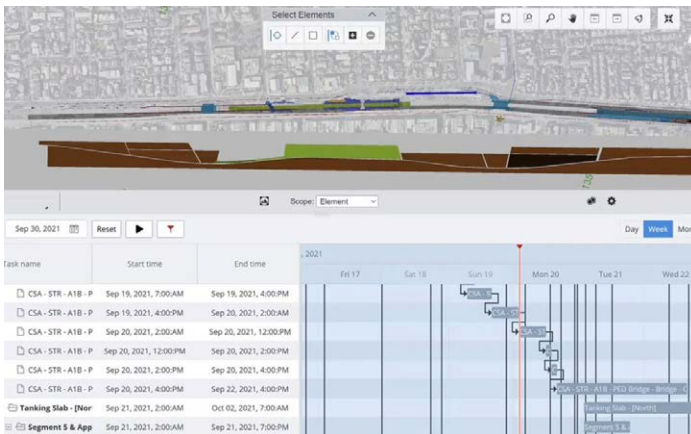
Select Elements

Scope: Element

Sep 30, 2021 Reset

Day Week Mo

| Task name | Start time | End time |
|---|---|---|
| CSA - STR - A1B - P | Sep 19, 2021, 7:00AM | Sep 19, 2021, 4:00PM |
| CSA - STR - A1B - P | Sep 19, 2021, 4:00PM | Sep 20, 2021, 2:00AM |
| CSA - STR - A1B - P | Sep 20, 2021, 2:00AM | Sep 20, 2021, 12:00PM |
| CSA - STR - A1B - P | Sep 20, 2021, 12:00PM | Sep 20, 2021, 2:00PM |
| CSA - STR - A1B - P | Sep 20, 2021, 2:00PM | Sep 20, 2021, 4:00PM |
| CSA - STR - A1B - P | Sep 20, 2021, 4:00PM | Sep 22, 2021, 4:00PM |
| Tanking Slab - [Nor | Sep 21, 2021, 7:00AM | Oct 02, 2021, 7:00AM |
| Segment 5 & App | Sep 21, 2021, 7:00AM | Sep 21, 2021, 7:00PM |

, 2021

Fri 17 Sat 18 Sun 19 Mon 20 Tue 21 Wed 22

CSA - S

CSA - S

CSA - ST

CSA - STR - A1B - PED Bridge - Bridge - C

Tanking Slab - [North]

Segment 5 &